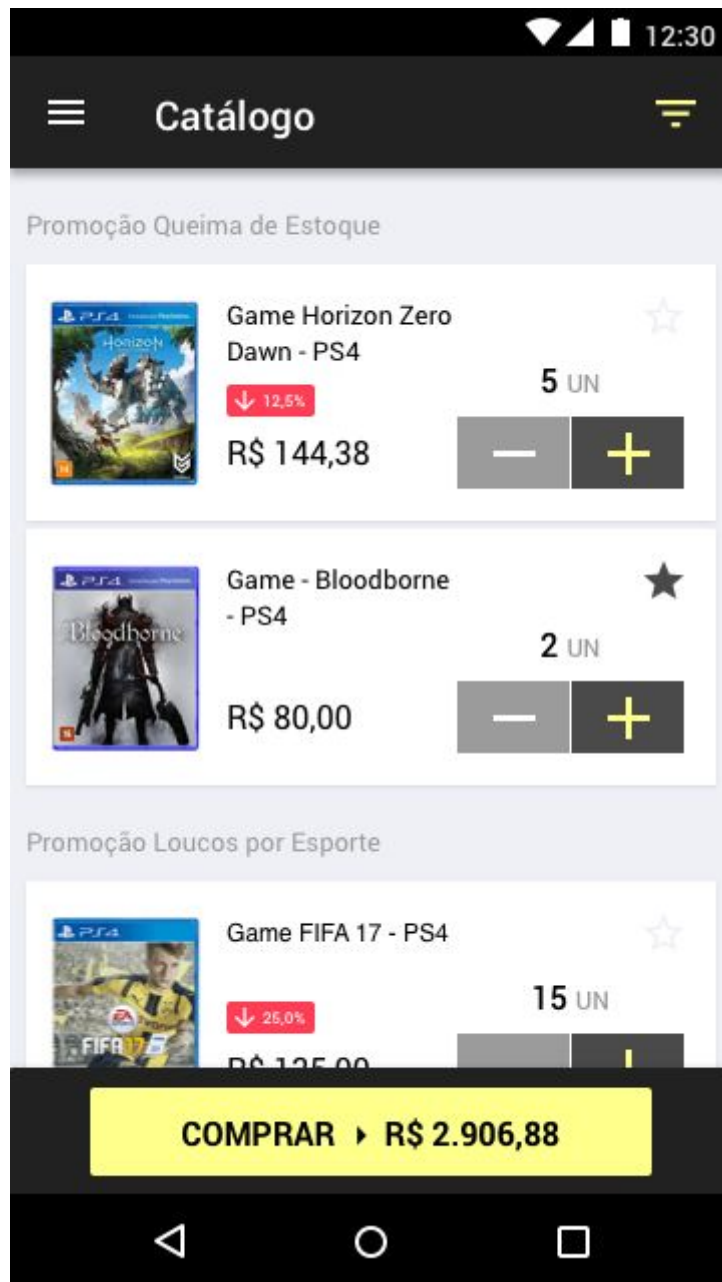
12:30

Catálogo

Promoção Queima de Estoque

PS4 HORIZON

Game Horizon Zero Dawn - PS4

12,5%

R$ 144,38

5 UN

PS4 Bloodborne

Game - Bloodborne - PS4

2 UN

R$ 80,00

Promoção Loucos por Esporte

PS4 FIFA 17

Game FIFA 17 - PS4

25,0%

15 UN

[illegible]

COMPRAR ▸ R$ 2.906,88